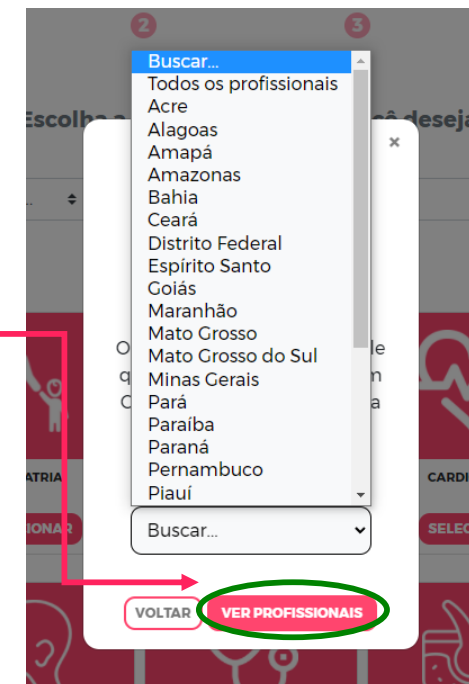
2
3
Escolha a
cê deseja
×
Buscar...
Todos os profissionais
Acre
Alagoas
Amapá
Amazonas
Bahia
Ceará
Distrito Federal
Espírito Santo
Goiás
Maranhão
Mato Grosso
Mato Grosso do Sul
Minas Gerais
Pará
Paraíba
Paraná
Pernambuco
Piauí
O
q
C
le
m
a
ATRIA
CARDI
IONAR
SELEC
Buscar...
VOLTAR
VER PROFISSIONAIS